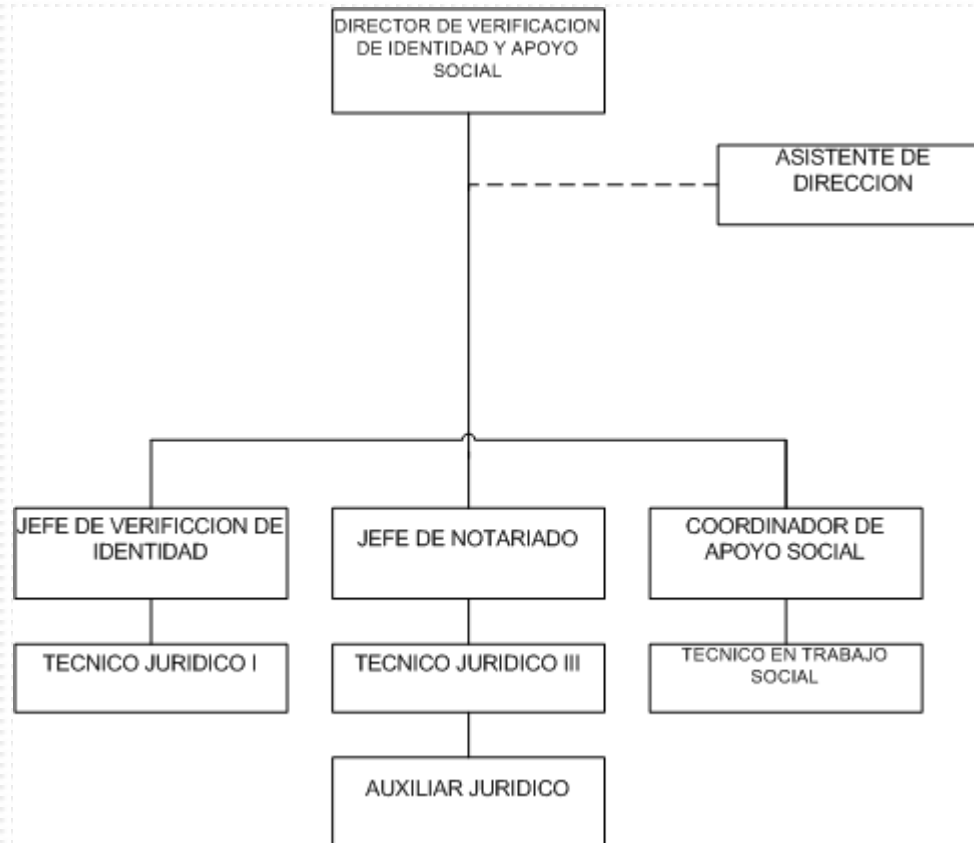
DIRECTOR DE VERIFICACION DE IDENTIDAD Y APOYO SOCIAL

ASISTENTE DE DIRECCION

JEFE DE VERIFICCION DE IDENTIDAD

JEFE DE NOTARIADO

COORDINADOR DE APOYO SOCIAL

TECNICO JURIDICO I

TECNICO JURIDICO III

TECNICO EN TRABAJO SOCIAL

AUXILIAR JURIDICO